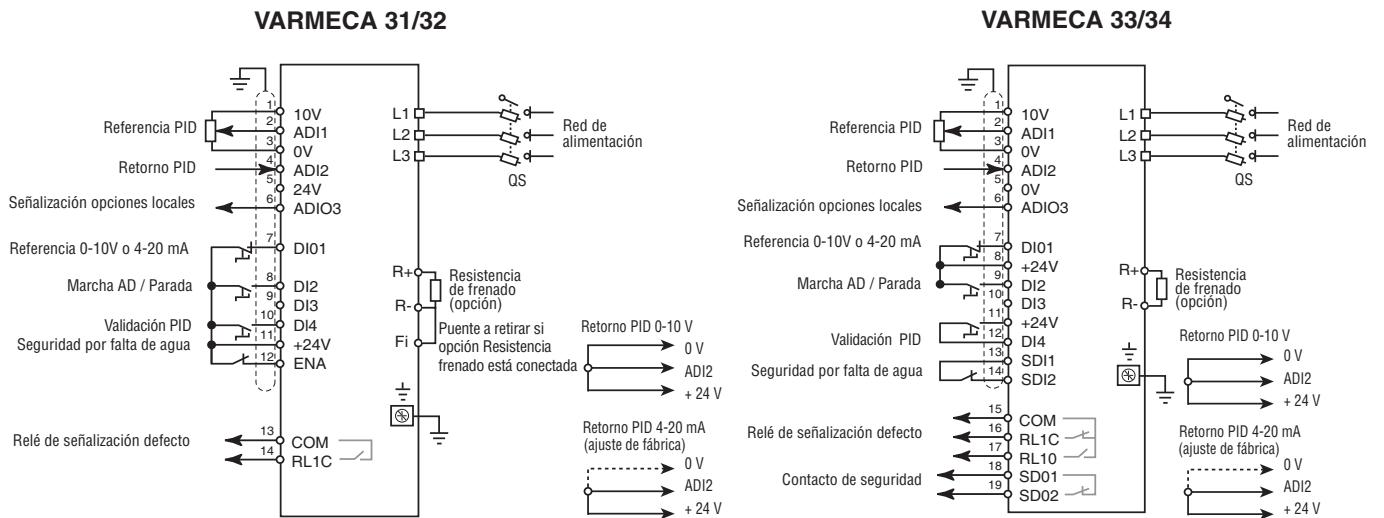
VARMECA 31/32

Referencia PID
Retorno PID
Señalización opciones locales
Referencia 0-10V o 4-20 mA
Marcha AD / Parada
Validación PID
Seguridad por falta de agua
Relé de señalización defecto

1 10V
2 ADI1
3 0V
4 ADI2
5 24V
6 ADIO3
7 DI01
8 DI2
9 DI3
10 DI4
11 +24V
12 ENA
13 COM
14 RL1C

L1
L2
L3
Red de alimentación
QS

R+
R-
Resistencia de frenado (opción)
Fi
Puente a retirar si opción Resistencia frenado está conectada

Retorno PID 0-10 V
0 V
ADI2
+ 24 V

Retorno PID 4-20 mA (ajuste de fábrica)
0 V
ADI2
+ 24 V

VARMECA 33/34

Referencia PID
Retorno PID
Señalización opciones locales
Referencia 0-10V o 4-20 mA
Marcha AD / Parada
Validación PID
Seguridad por falta de agua
Relé de señalización defecto
Contacto de seguridad

1 10V
2 ADI1
3 0V
4 ADI2
5 0V
6 ADIO3
7 DI01
8 +24V
9 DI2
10 DI3
11 +24V
12 DI4
13 SDI1
14 SDI2
15 COM
16 RL1C
17 RL10
18 SD01
19 SD02

L1
L2
L3
Red de alimentación
QS

R+
R-
Resistencia de frenado (opción)

Retorno PID 0-10 V
0 V
ADI2
+ 24 V

Retorno PID 4-20 mA (ajuste de fábrica)
0 V
ADI2
+ 24 V